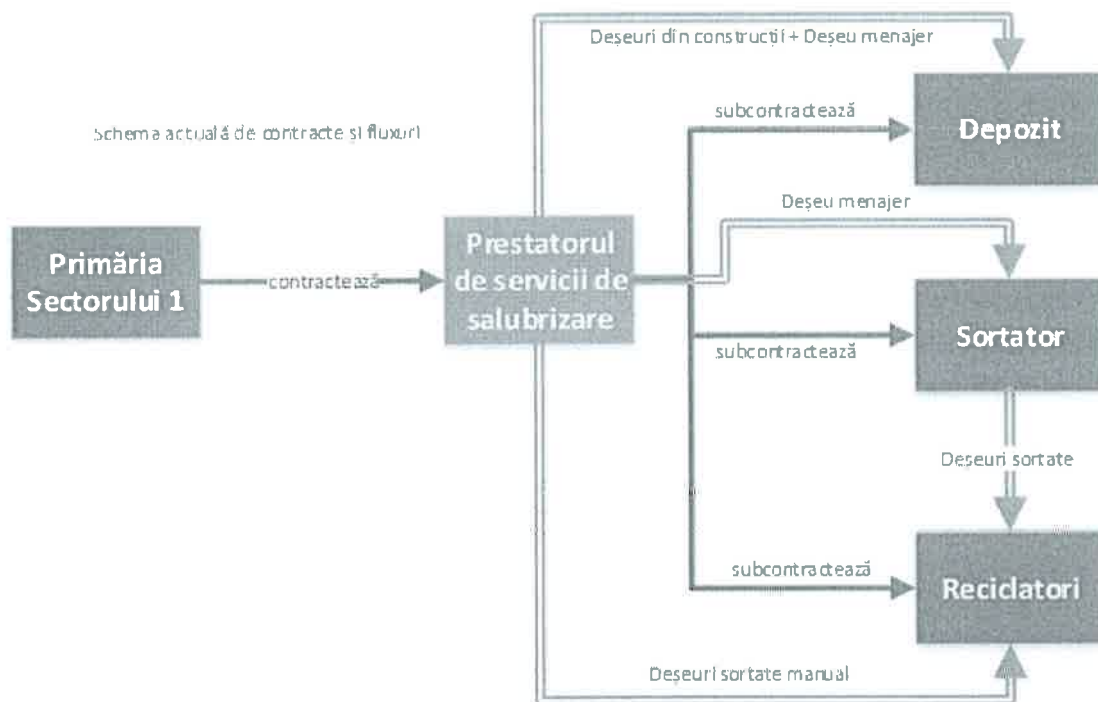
Deșeuri din construcții + Deșeu menajer

subcontractează

Depozit

Schema actuală de contracte și fluxuri

Deșeu menajer

Primăria Sectorului 1

contractează

Prestatorul de servicii de salubrizare

subcontractează

Sortator

Deșeuri sortate

subcontractează

Reciclatori

Deșeuri sortate manual